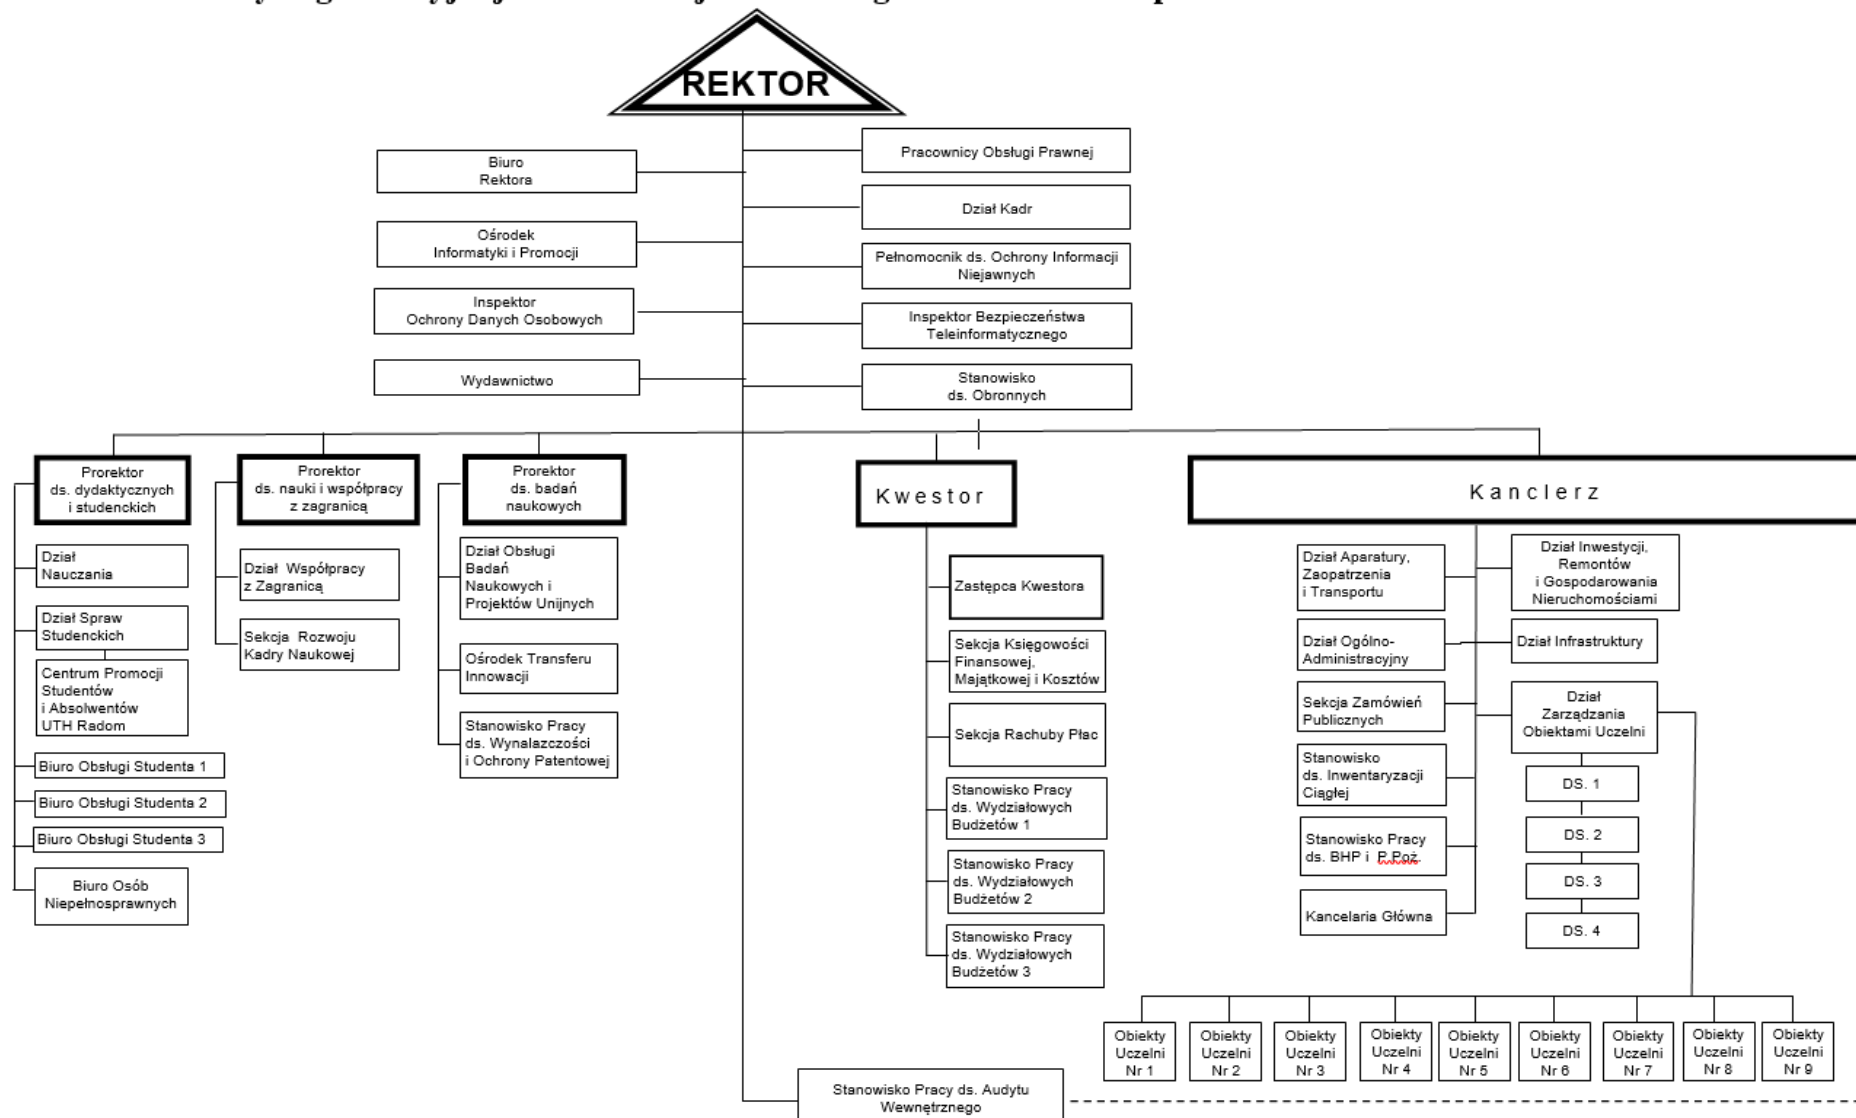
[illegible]

REKTOR

Biuro Rektora

Ośrodek Informatyki i Promocji

Inspektor Ochrony Danych Osobowych

Wydawnictwo

Pracownicy Obsługi Prawnej

Dział Kadr

Pełnomocnik ds. Ochrony Informacji Niejawnych

Inspektor Bezpieczeństwa Teleinformatycznego

Stanowisko ds. Obronnych

Prorektor ds. dydaktycznych i studenckich

Dział Nauczania

Dział Spraw Studenckich

Centrum Promocji Studentów i Absolwentów UTH Radom

Biuro Obsługi Studenta 1

Biuro Obsługi Studenta 2

Biuro Obsługi Studenta 3

Biuro Osób Niepełnosprawnych

Prorektor ds. nauki i współpracy z zagranicą

Dział Współpracy z Zagranicą

Sekcja Rozwoju Kadry Naukowej

Prorektor ds. badań naukowych

Dział Obsługi Badań Naukowych i Projektów Unijnych

Ośrodek Transferu Innowacji

Stanowisko Pracy ds. Wynalazczości i Ochrony Patentowej

Kwestor

Zastępca Kwestora

Sekcja Księgowości Finansowej, Majątkowej i Kosztów

Sekcja Rachuby Płac

Stanowisko Pracy ds. Wydziałowych Budżetów 1

Stanowisko Pracy ds. Wydziałowych Budżetów 2

Stanowisko Pracy ds. Wydziałowych Budżetów 3

Kanclerz

Dział Aparatury, Zaopatrzenia i Transportu

Dział Ogólno-Administracyjny

Sekcja Zamówień Publicznych

Stanowisko ds. Inwentaryzacji Ciągłej

Stanowisko Pracy ds. BHP i P.Poż.

Kancelaria Główna

Dział Inwestycji, Remontów i Gospodarowania Nieruchomościami

Dział Infrastruktury

Dział Zarządzania Obiektami Uczelni

DS. 1

DS. 2

DS. 3

DS. 4

Obiekty Uczelni Nr 1

Obiekty Uczelni Nr 2

Obiekty Uczelni Nr 3

Obiekty Uczelni Nr 4

Obiekty Uczelni Nr 5

Obiekty Uczelni Nr 6

Obiekty Uczelni Nr 7

Obiekty Uczelni Nr 8

Obiekty Uczelni Nr 9

Stanowisko Pracy ds. Audytu Wewnętrznego